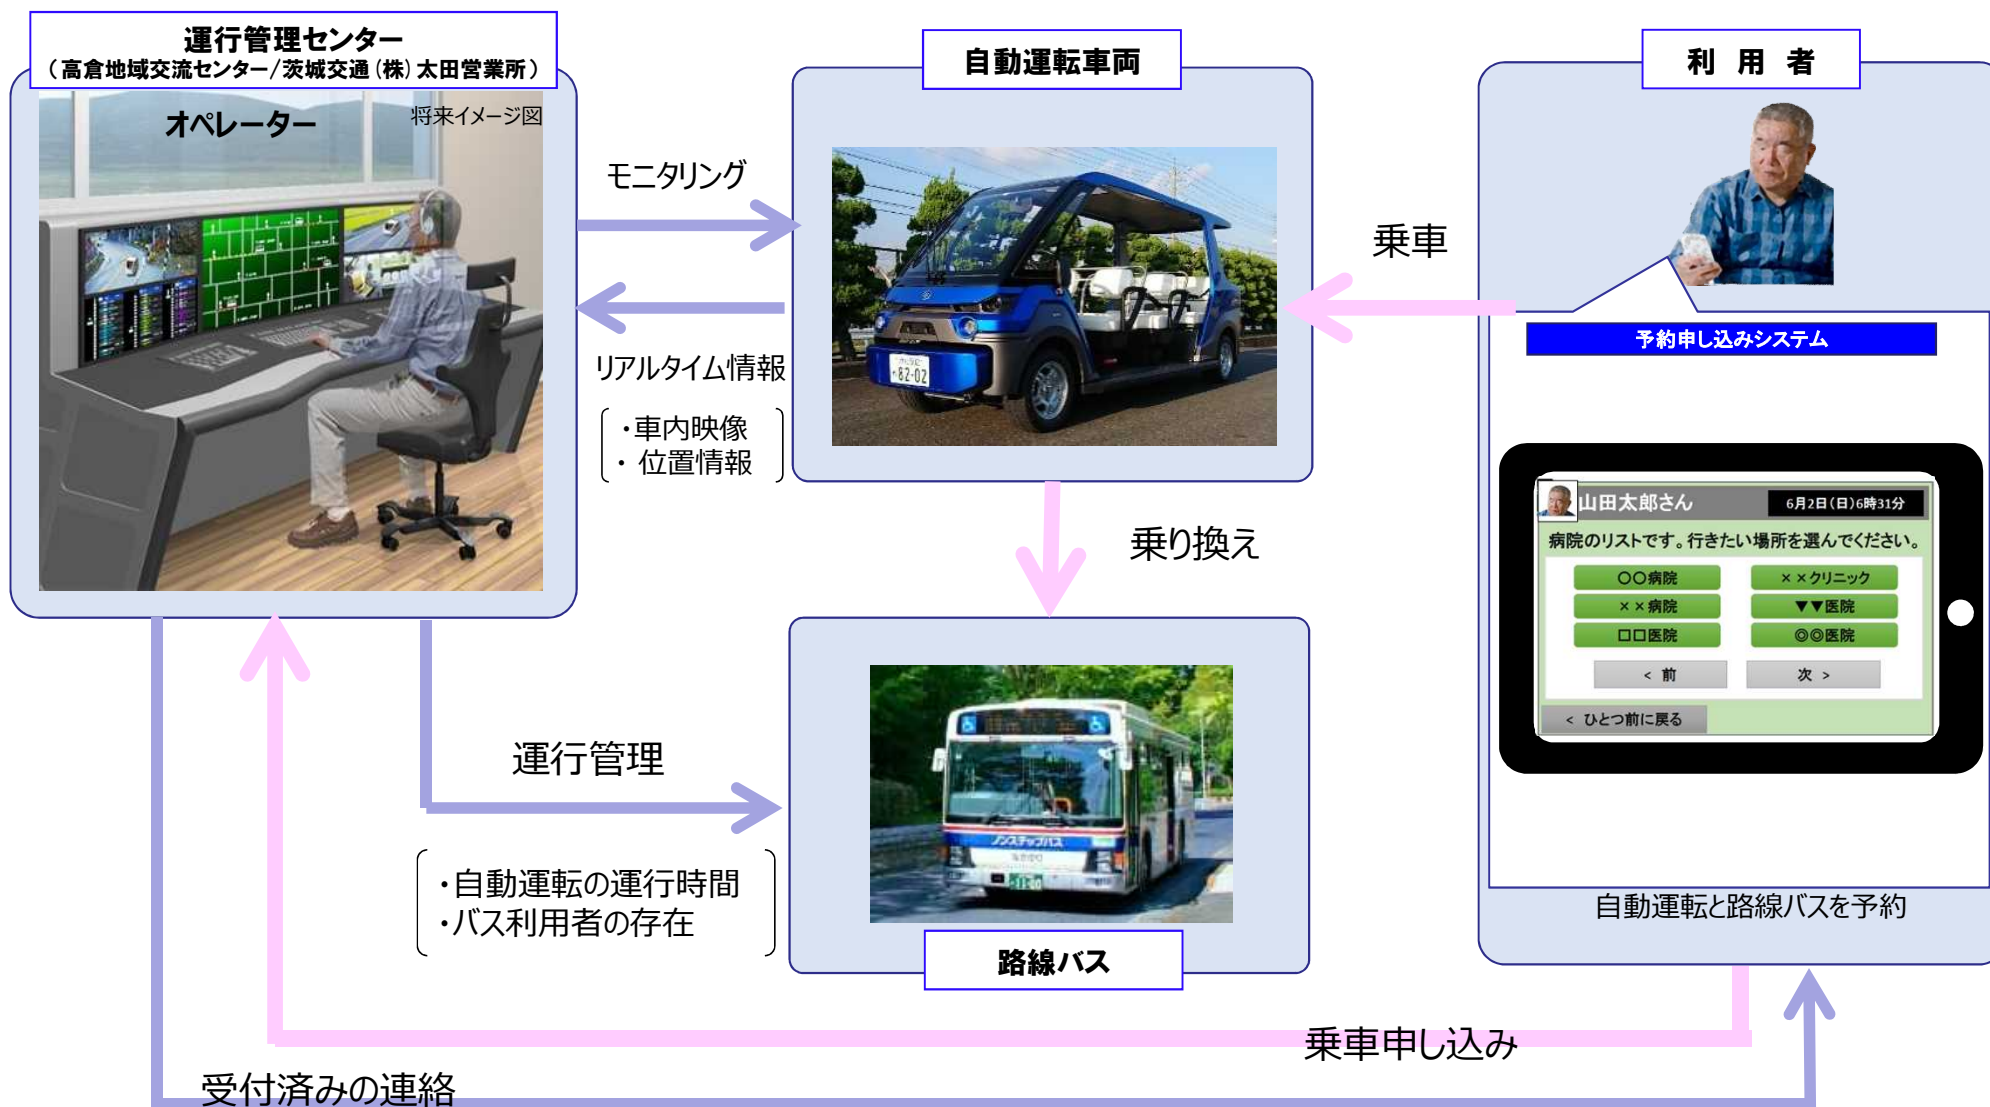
運行管理センター
（高倉地域交流センター/茨城交通（株）太田営業所）

オペレーター

将来イメージ図

自動運転車両

利 用 者

モニタリング

リアルタイム情報

・車内映像
・位置情報

乗車

予約申し込みシステム

山田太郎さん

6月2日(日)6時31分

病院のリストです。行きたい場所を選んでください。

| ○○病院 | ××クリニック |
|---|---|
| ××病院 | ▼▼医院 |
| □□医院 | ◎◎医院 |

＜ 前

次 ＞

＜ ひとつ前に戻る

乗り換え

運行管理

・自動運転の運行時間
・バス利用者の存在

路線バス

自動運転と路線バスを予約

乗車申し込み

受付済みの連絡